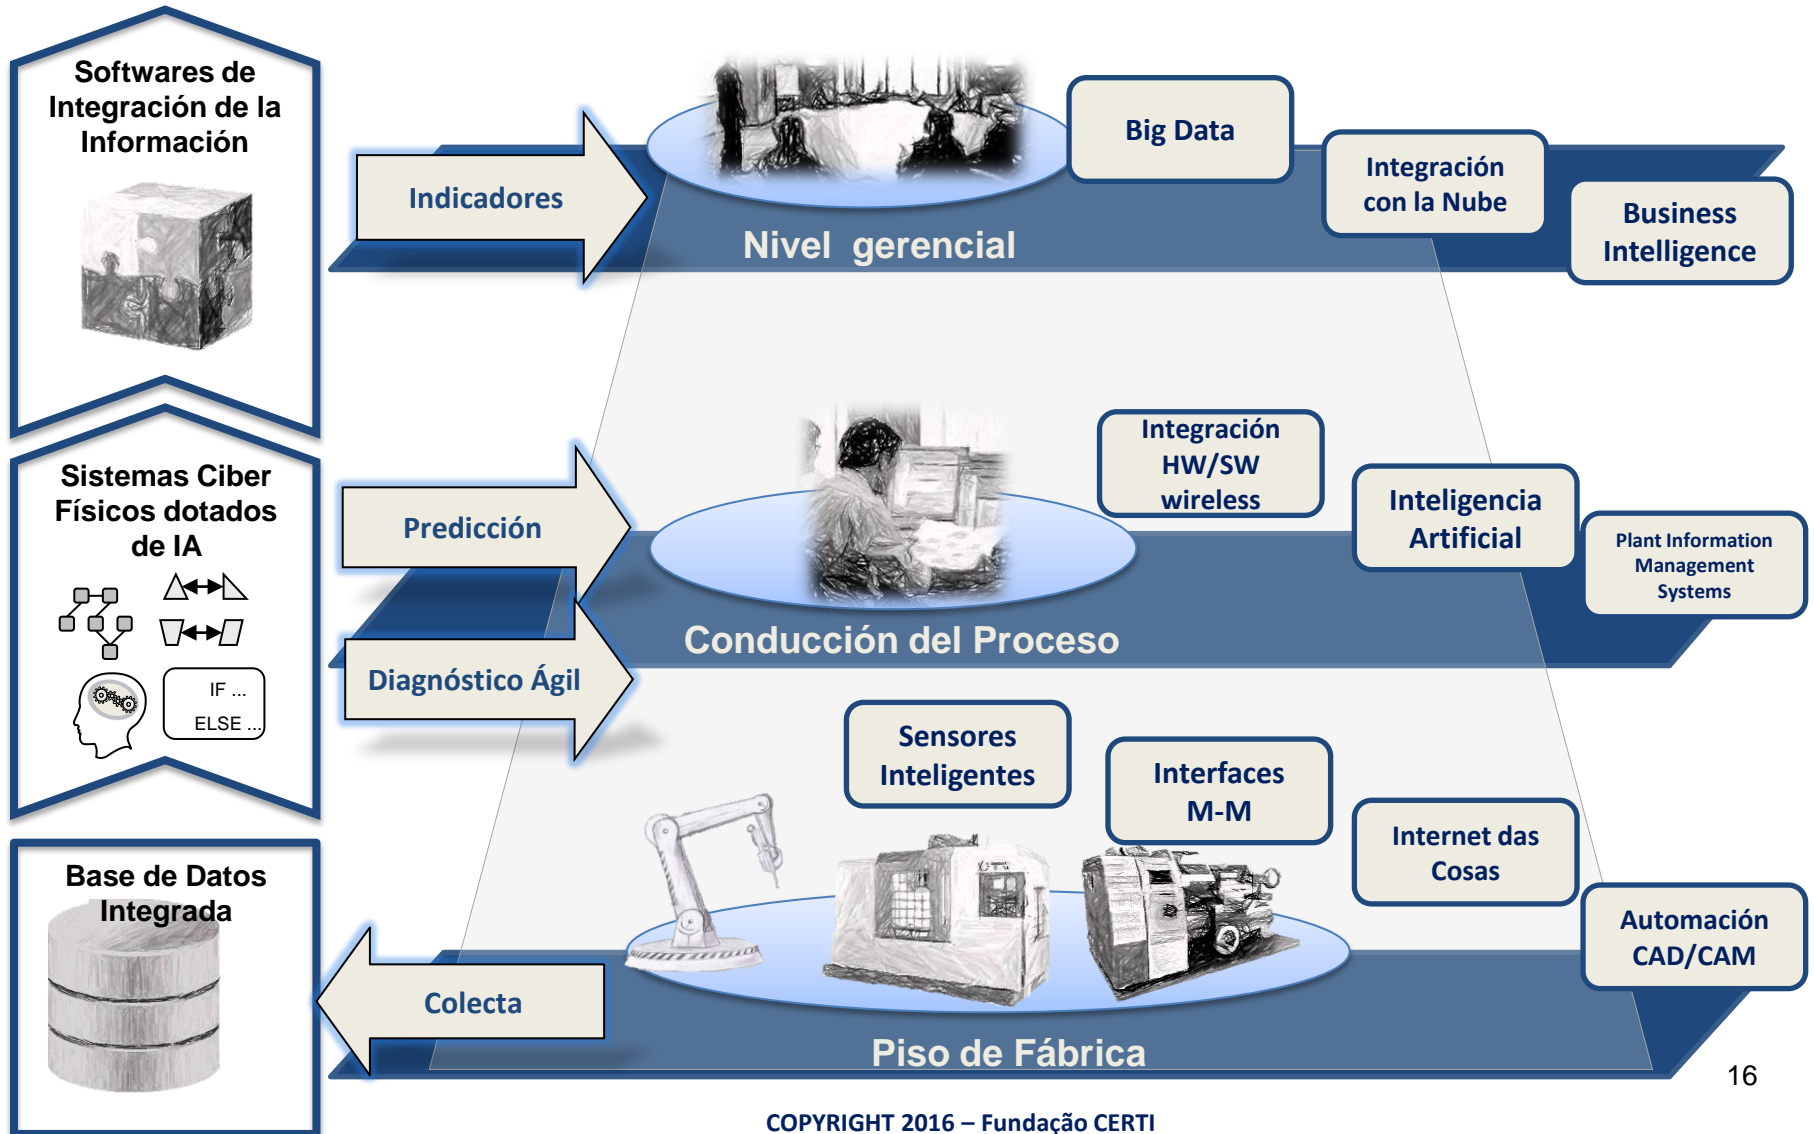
Softwares de Integración de la Información

Indicadores

Big Data

Integración con la Nube

Business Intelligence

Nivel gerencial

Sistemas Ciber Físicos dotados de IA

IF ...
ELSE ...

Predicción

Integración HW/SW wireless

Inteligencia Artificial

Plant Information Management Systems

Diagnóstico Ágil

Conducción del Proceso

Sensores Inteligentes

Interfaces M-M

Internet das Cosas

Automación CAD/CAM

Base de Datos Integrada

Colecta

Piso de Fábrica

16

COPYRIGHT 2016 – Fundação CERTI